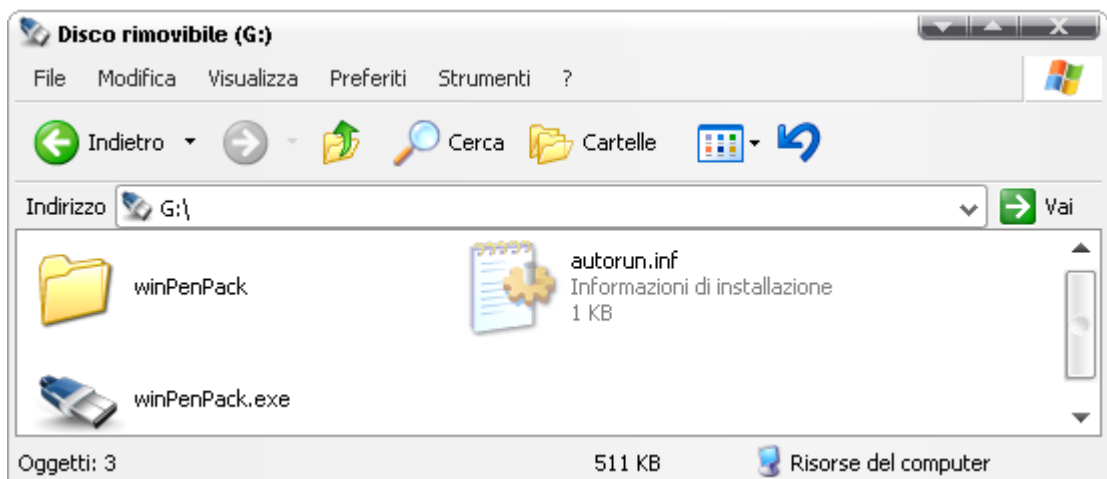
Disco rimovibile (G:)

File Modifica Visualizza Preferiti Strumenti ?

Indietro Cerca Cartelle

Indirizzo G:\ Vai

winPenPack

autorun.inf
Informazioni di installazione
1 KB

winPenPack.exe

Oggetti: 3 511 KB Risorse del computer